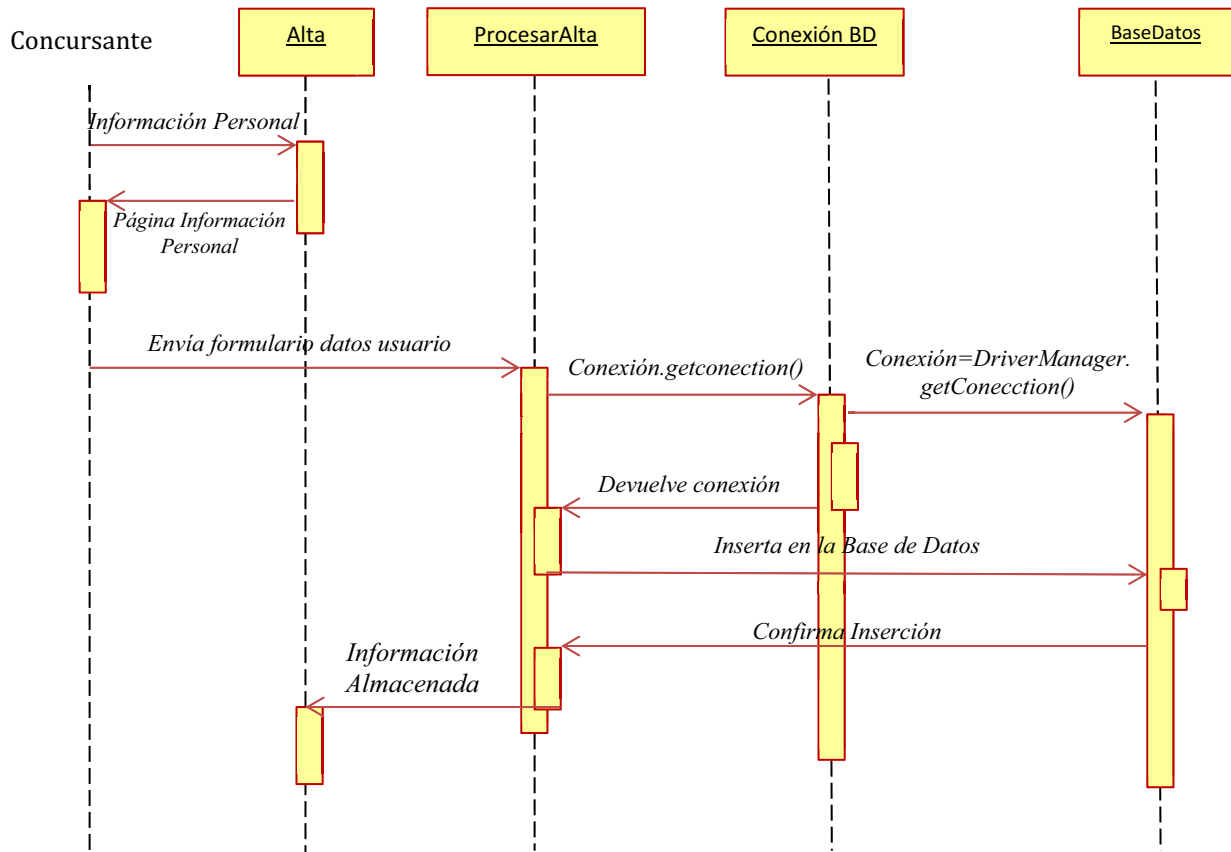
Concursante

Alta

ProcesarAlta

Conexión BD

BaseDatos

Información Personal

Página Información Personal

Envía formulario datos usuario

Conexión.getconection()

Conexión=DriverManager. getConecction()

Devuelve conexión

Inserta en la Base de Datos

Confirma Inserción

Información Almacenada